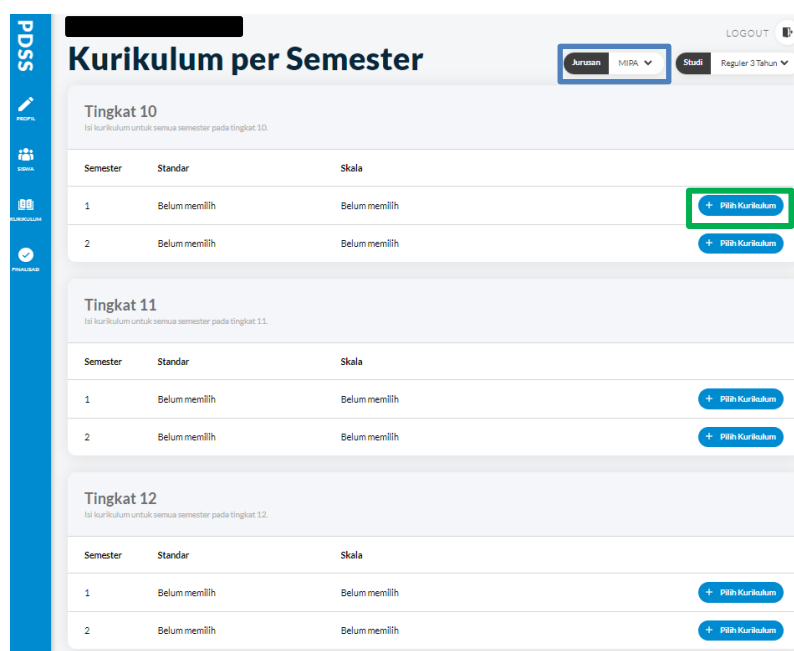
PDSS

PROFIL

SISWA

KURIKULUM

FINALISASI

LOGOUT

Kurikulum per Semester

Jurusan MIPA

Studi Reguler 3 Tahun

Tingkat 10

Isi kurikulum untuk semua semester pada tingkat 10.

| Semester | Standar | Skala | |
|---|---|---|---|
| 1 | Belum memilih | Belum memilih | + Pilih Kurikulum |
| 2 | Belum memilih | Belum memilih | + Pilih Kurikulum |

Tingkat 11

Isi kurikulum untuk semua semester pada tingkat 11.

| Semester | Standar | Skala | |
|---|---|---|---|
| 1 | Belum memilih | Belum memilih | + Pilih Kurikulum |
| 2 | Belum memilih | Belum memilih | + Pilih Kurikulum |

Tingkat 12

Isi kurikulum untuk semua semester pada tingkat 12.

| Semester | Standar | Skala | |
|---|---|---|---|
| 1 | Belum memilih | Belum memilih | + Pilih Kurikulum |
| 2 | Belum memilih | Belum memilih | + Pilih Kurikulum |